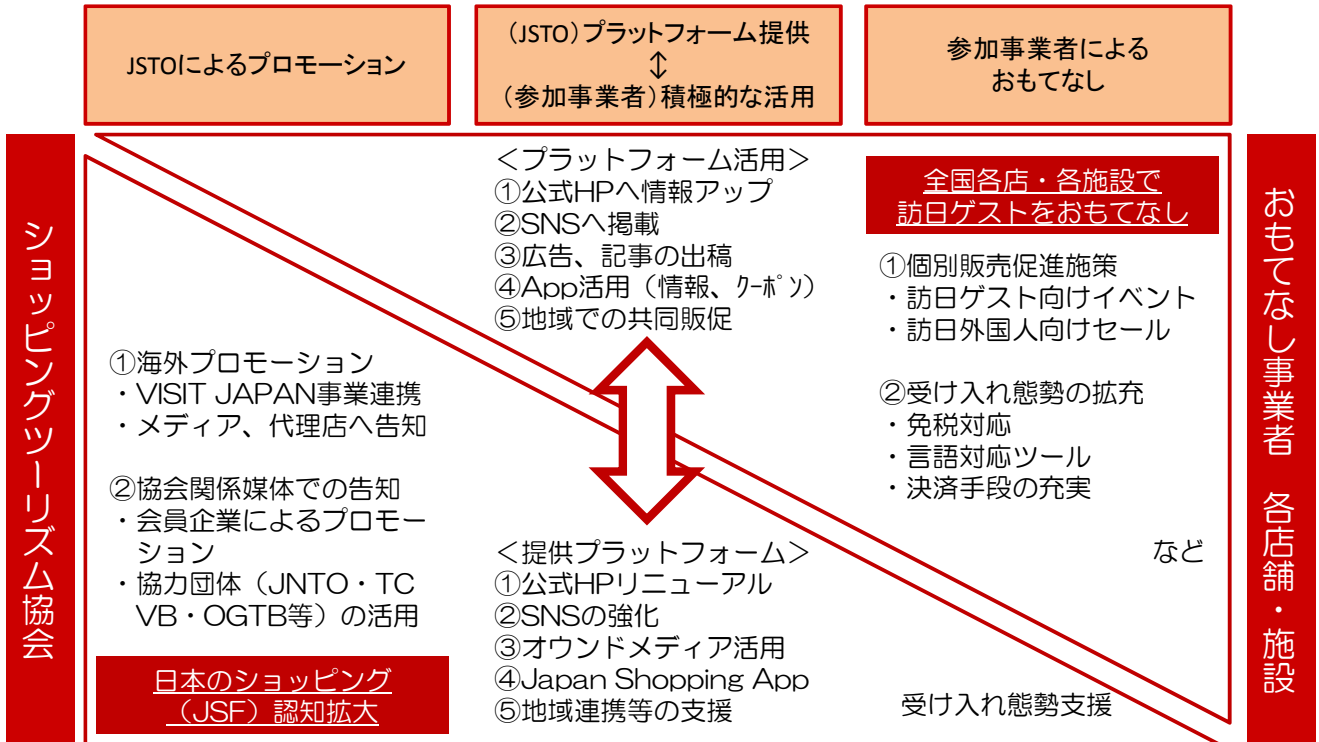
JSTOによるプロモーション

（JSTO）プラットフォーム提供
⇕
（参加事業者）積極的な活用

参加事業者による
おもてなし

ショッピングツーリズム協会

＜プラットフォーム活用＞
①公式HPへ情報アップ
②SNSへ掲載
③広告、記事の出稿
④App活用（情報、ｸｰﾎﾟﾝ）
⑤地域での共同販促

全国各店・各施設で
訪日ゲストをおもてなし

おもてなし事業者 各店舗・施設

①個別販売促進施策
・訪日ゲスト向けイベント
・訪日外国人向けセール

②受け入れ態勢の拡充
・免税対応
・言語対応ツール
・決済手段の充実

など

①海外プロモーション
・VISIT JAPAN事業連携
・メディア、代理店へ告知

②協会関係媒体での告知
・会員企業によるプロモーション
・協力団体（JNTO・TCVB・OGTB等）の活用

日本のショッピング
（JSF）認知拡大

＜提供プラットフォーム＞
①公式HPリニューアル
②SNSの強化
③オウンドメディア活用
④Japan Shopping App
⑤地域連携等の支援

受け入れ態勢支援